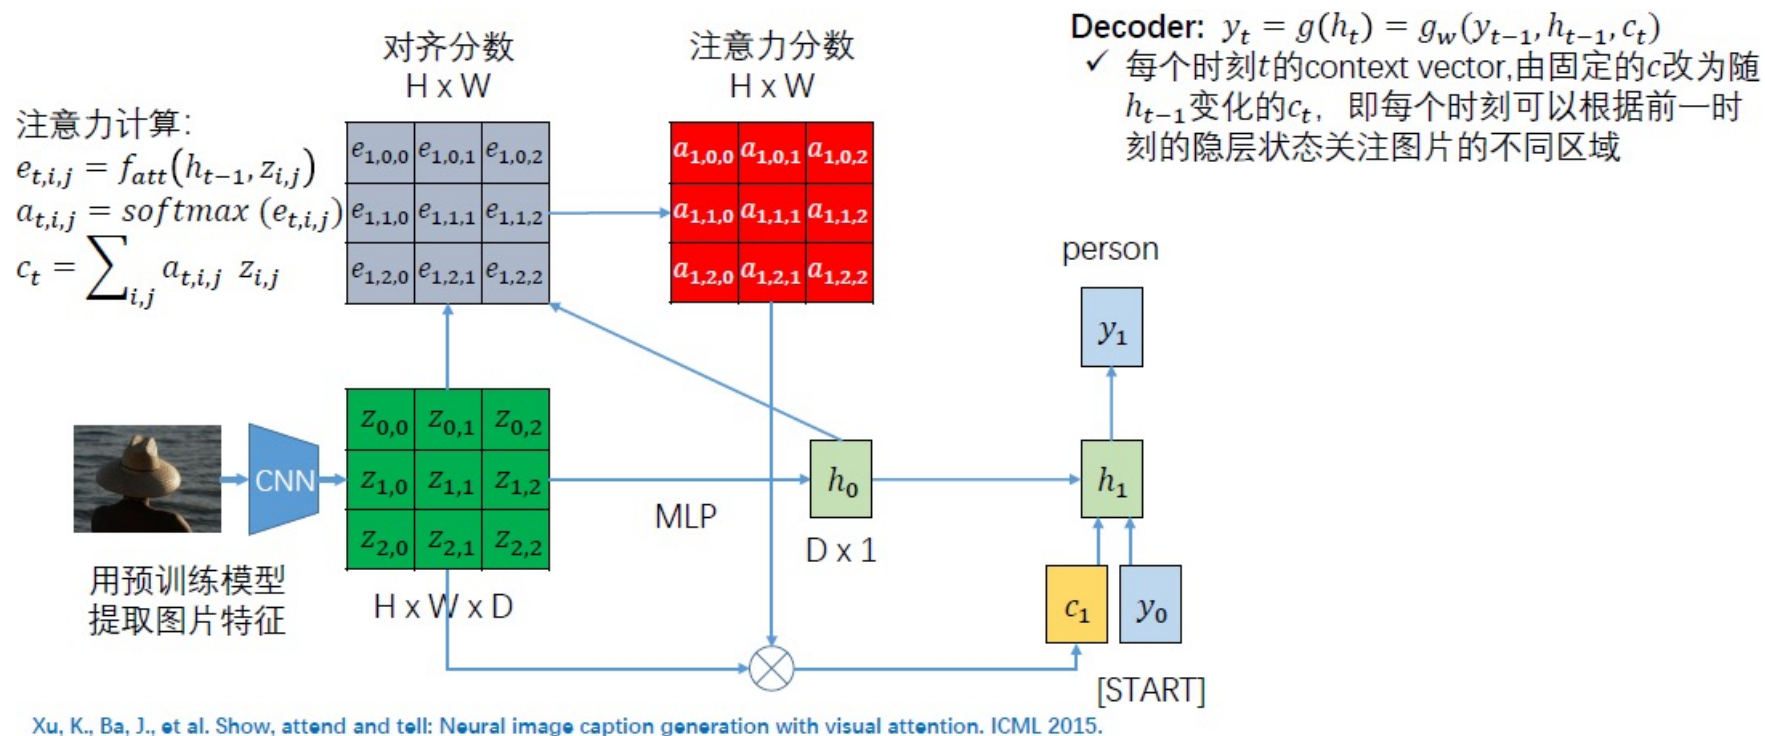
对齐分数
H x W

注意力分数
H x W

Decoder: $y_t = g(h_t) = g_w(y_{t-1}, h_{t-1}, c_t)$
✓ 每个时刻$t$的context vector,由固定的$c$改为随$h_{t-1}$变化的$c_t$，即每个时刻可以根据前一时刻的隐层状态关注图片的不同区域

注意力计算:
$e_{t,i,j} = f_{att}(h_{t-1}, z_{i,j})$
$a_{t,i,j} = softmax\ (e_{t,i,j})$
$c_t = \sum_{i,j} a_{t,i,j}\ z_{i,j}$

| $e_{1,0,0}$ | $e_{1,0,1}$ | $e_{1,0,2}$ |
|---|---|---|
| $e_{1,1,0}$ | $e_{1,1,1}$ | $e_{1,1,2}$ |
| $e_{1,2,0}$ | $e_{1,2,1}$ | $e_{1,2,2}$ |

| $a_{1,0,0}$ | $a_{1,0,1}$ | $a_{1,0,2}$ |
|---|---|---|
| $a_{1,1,0}$ | $a_{1,1,1}$ | $a_{1,1,2}$ |
| $a_{1,2,0}$ | $a_{1,2,1}$ | $a_{1,2,2}$ |

person

$y_1$

CNN

| $z_{0,0}$ | $z_{0,1}$ | $z_{0,2}$ |
|---|---|---|
| $z_{1,0}$ | $z_{1,1}$ | $z_{1,2}$ |
| $z_{2,0}$ | $z_{2,1}$ | $z_{2,2}$ |

$h_0$

$h_1$

MLP

D x 1

用预训练模型提取图片特征

H x W x D

$c_1$ $y_0$

[START]

Xu, K., Ba, J., et al. Show, attend and tell: Neural image caption generation with visual attention. ICML 2015.